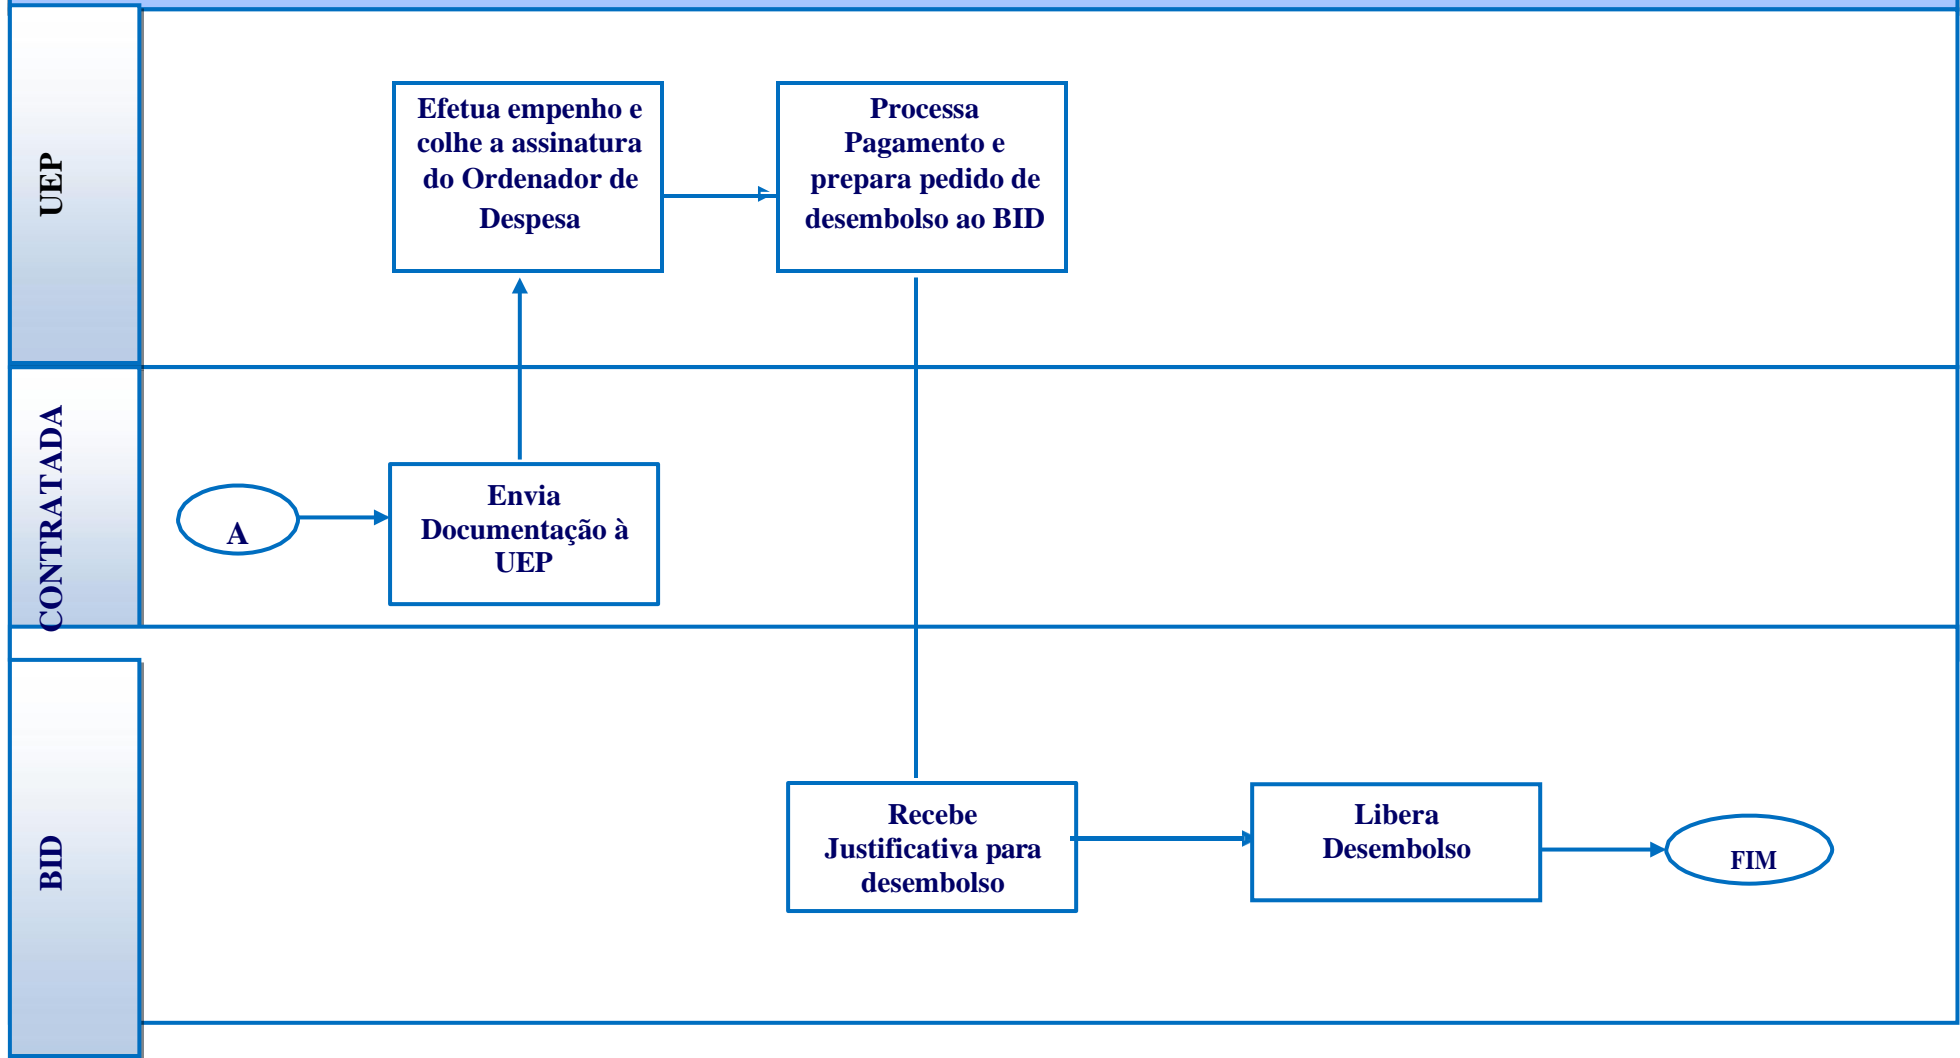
UEP

Efetua empenho e colhe a assinatura do Ordenador de Despesa

Processa Pagamento e prepara pedido de desembolso ao BID

CONTRATADA

A

Envia Documentação à UEP

BID

Recebe Justificativa para desembolso

Libera Desembolso

FIM